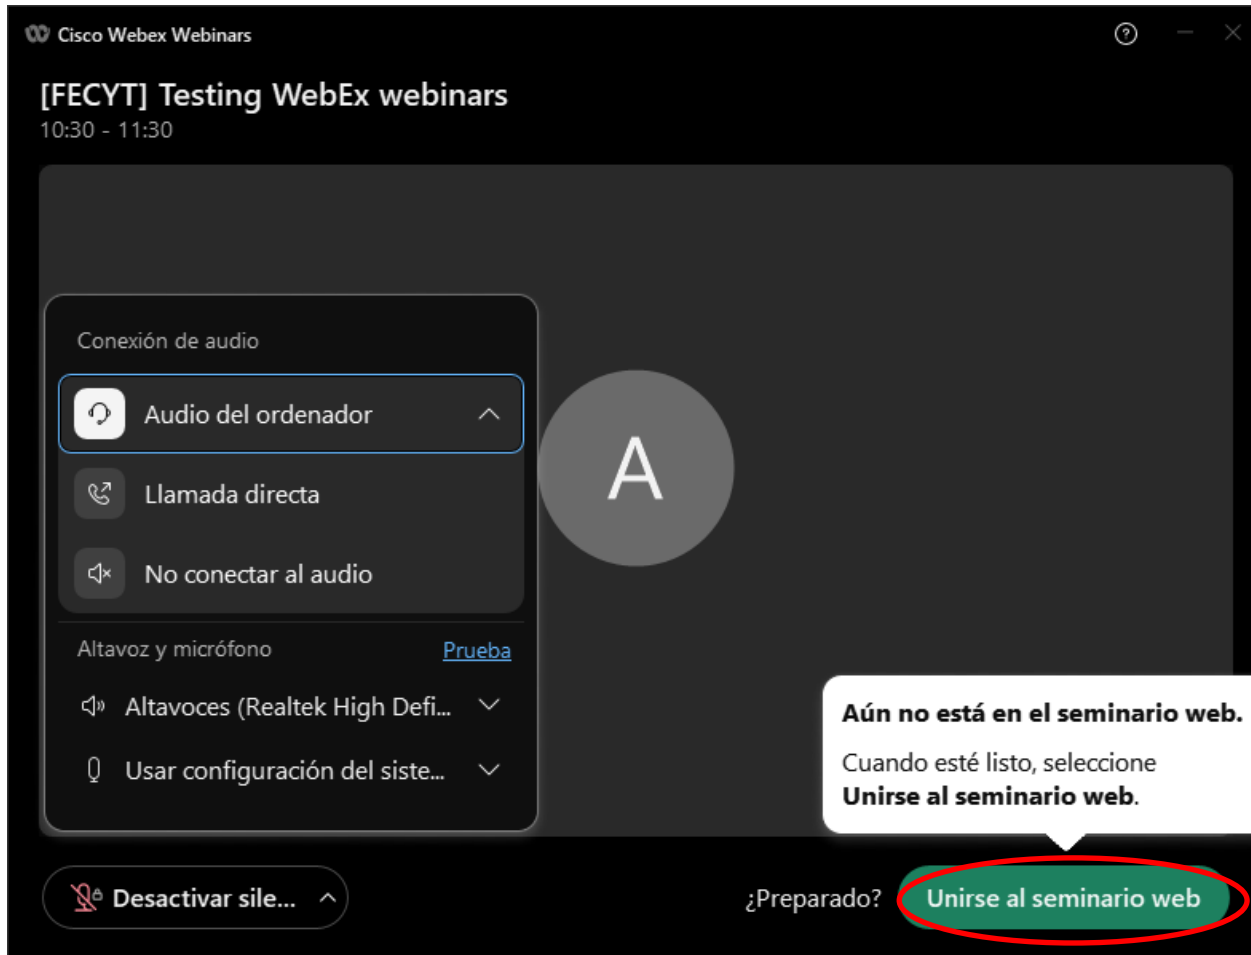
Cisco Webex Webinars

[FECYT] Testing WebEx webinars
10:30 - 11:30

Conexión de audio

Audio del ordenador

Llamada directa

No conectar al audio

Altavoz y micrófono Prueba

Altavoces (Realtek High Defi...

Usar configuración del siste...

A

Aún no está en el seminario web.

Cuando esté listo, seleccione **Unirse al seminario web**.

Desactivar sile...

¿Preparado?

Unirse al seminario web